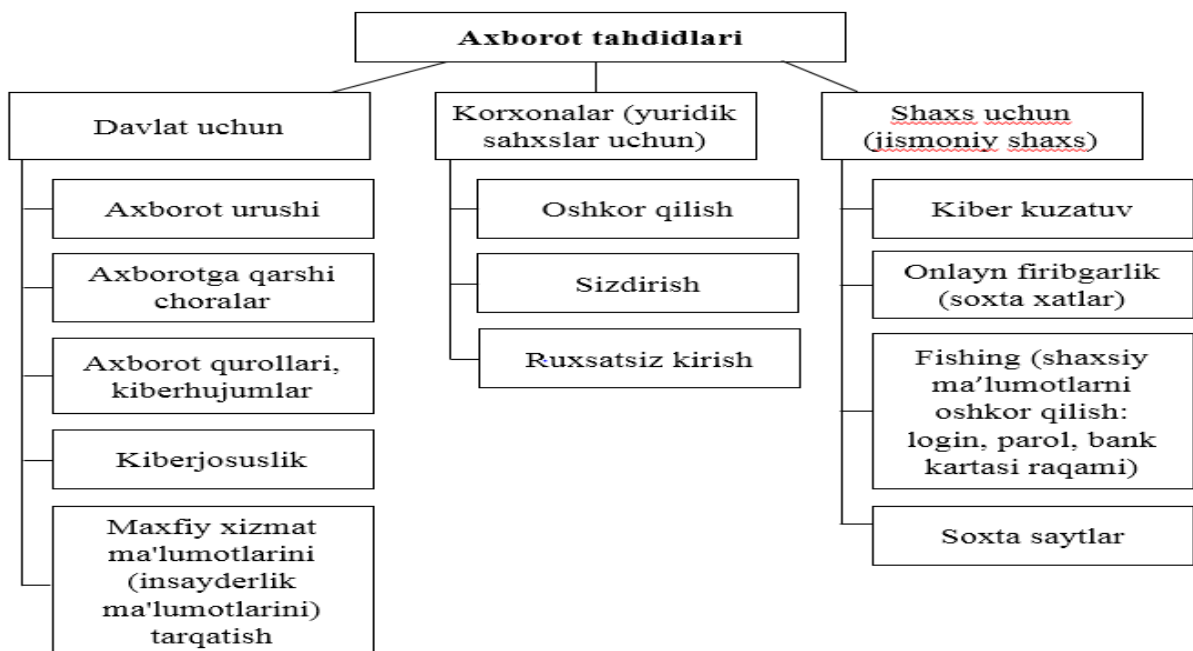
Axborot tahdidlari

Davlat uchun

Axborot urushi

Axborotga qarshi choralar

Axborot qurollari, kiberhujumlar

Kiberjosuslik

Maxfiy xizmat ma'lumotlarini (insayderlik ma'lumotlarini) tarqatish

Korxonalar (yuridik sahxslar uchun)

Oshkor qilish

Sizdirish

Ruxsatsiz kirish

Shaxs uchun (jismoniy shaxs)

Kiber kuzatuv

Onlayn firibgarlik (soxta xatlar)

Fishing (shaxsiy ma’lumotlarni oshkor qilish: login, parol, bank kartasi raqami)

Soxta saytlar